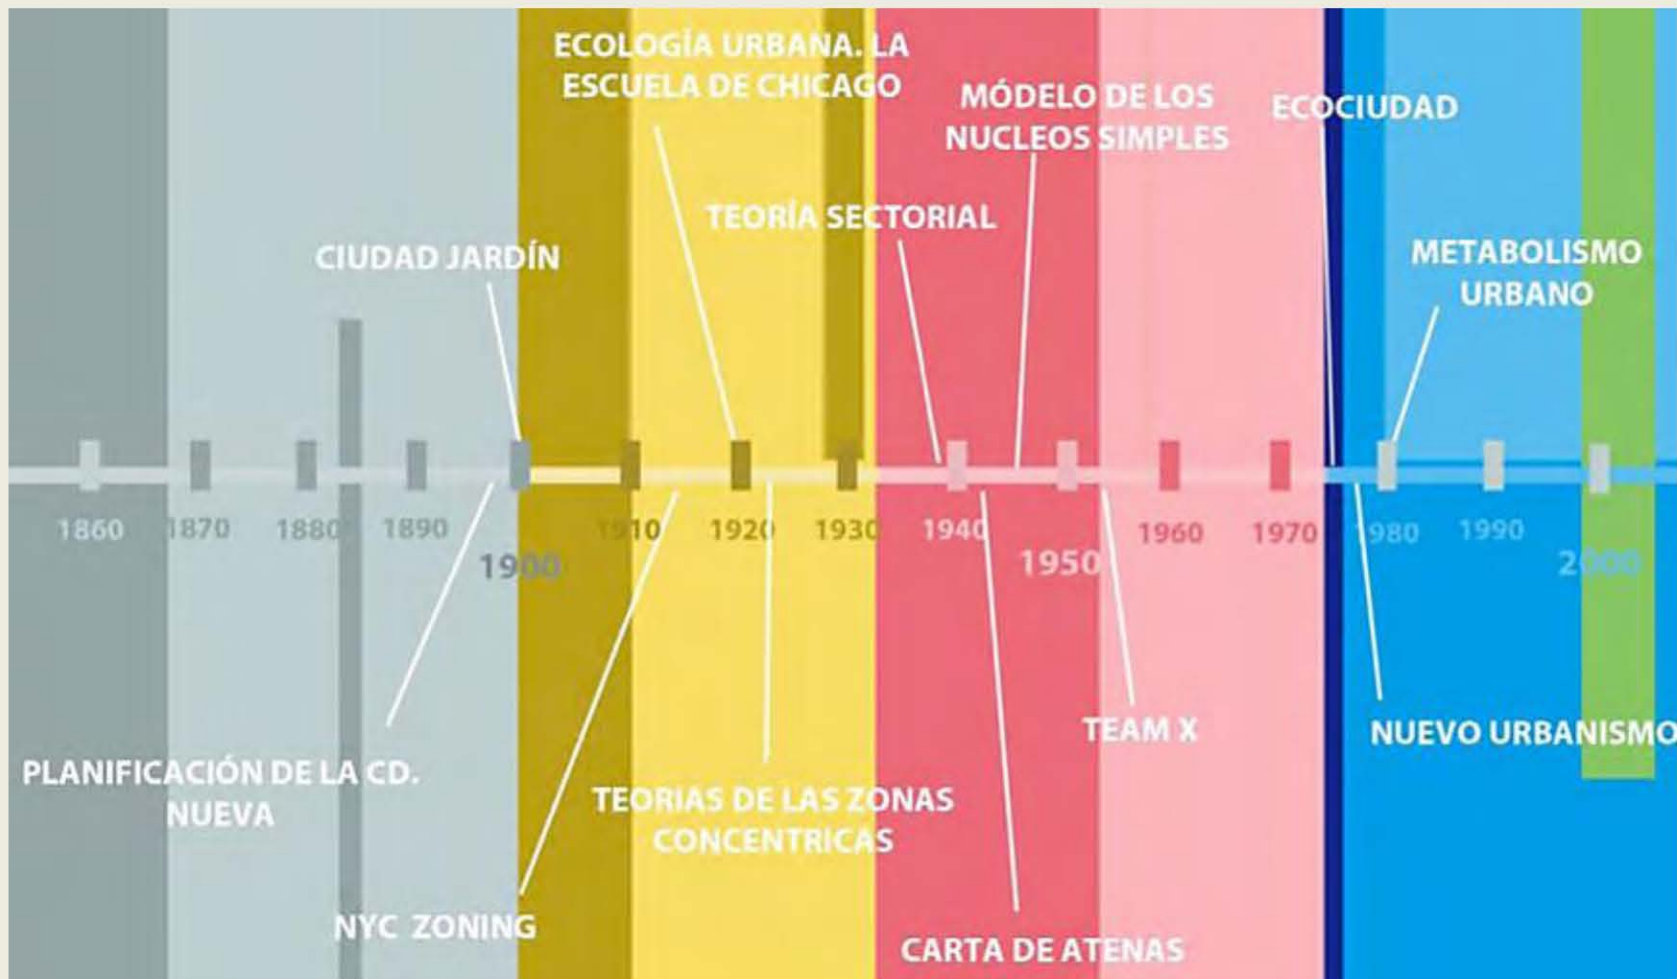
ECOLOGÍA URBANA. LA ESCUELA DE CHICAGO

MÓDELO DE LOS NUCLEOS SIMPLES

ECOCIUDAD

TEORÍA SECTORIAL

CIUDAD JARDÍN

METABOLISMO URBANO

1860 1870 1880 1890 1900 1910 1920 1930 1940 1950 1960 1970 1980 1990 2000

TEAM X

NUEVO URBANISMO

PLANIFICACIÓN DE LA CD. NUEVA

TEORIAS DE LAS ZONAS CONCENTRICAS

NYC ZONING

CARTA DE ATENAS